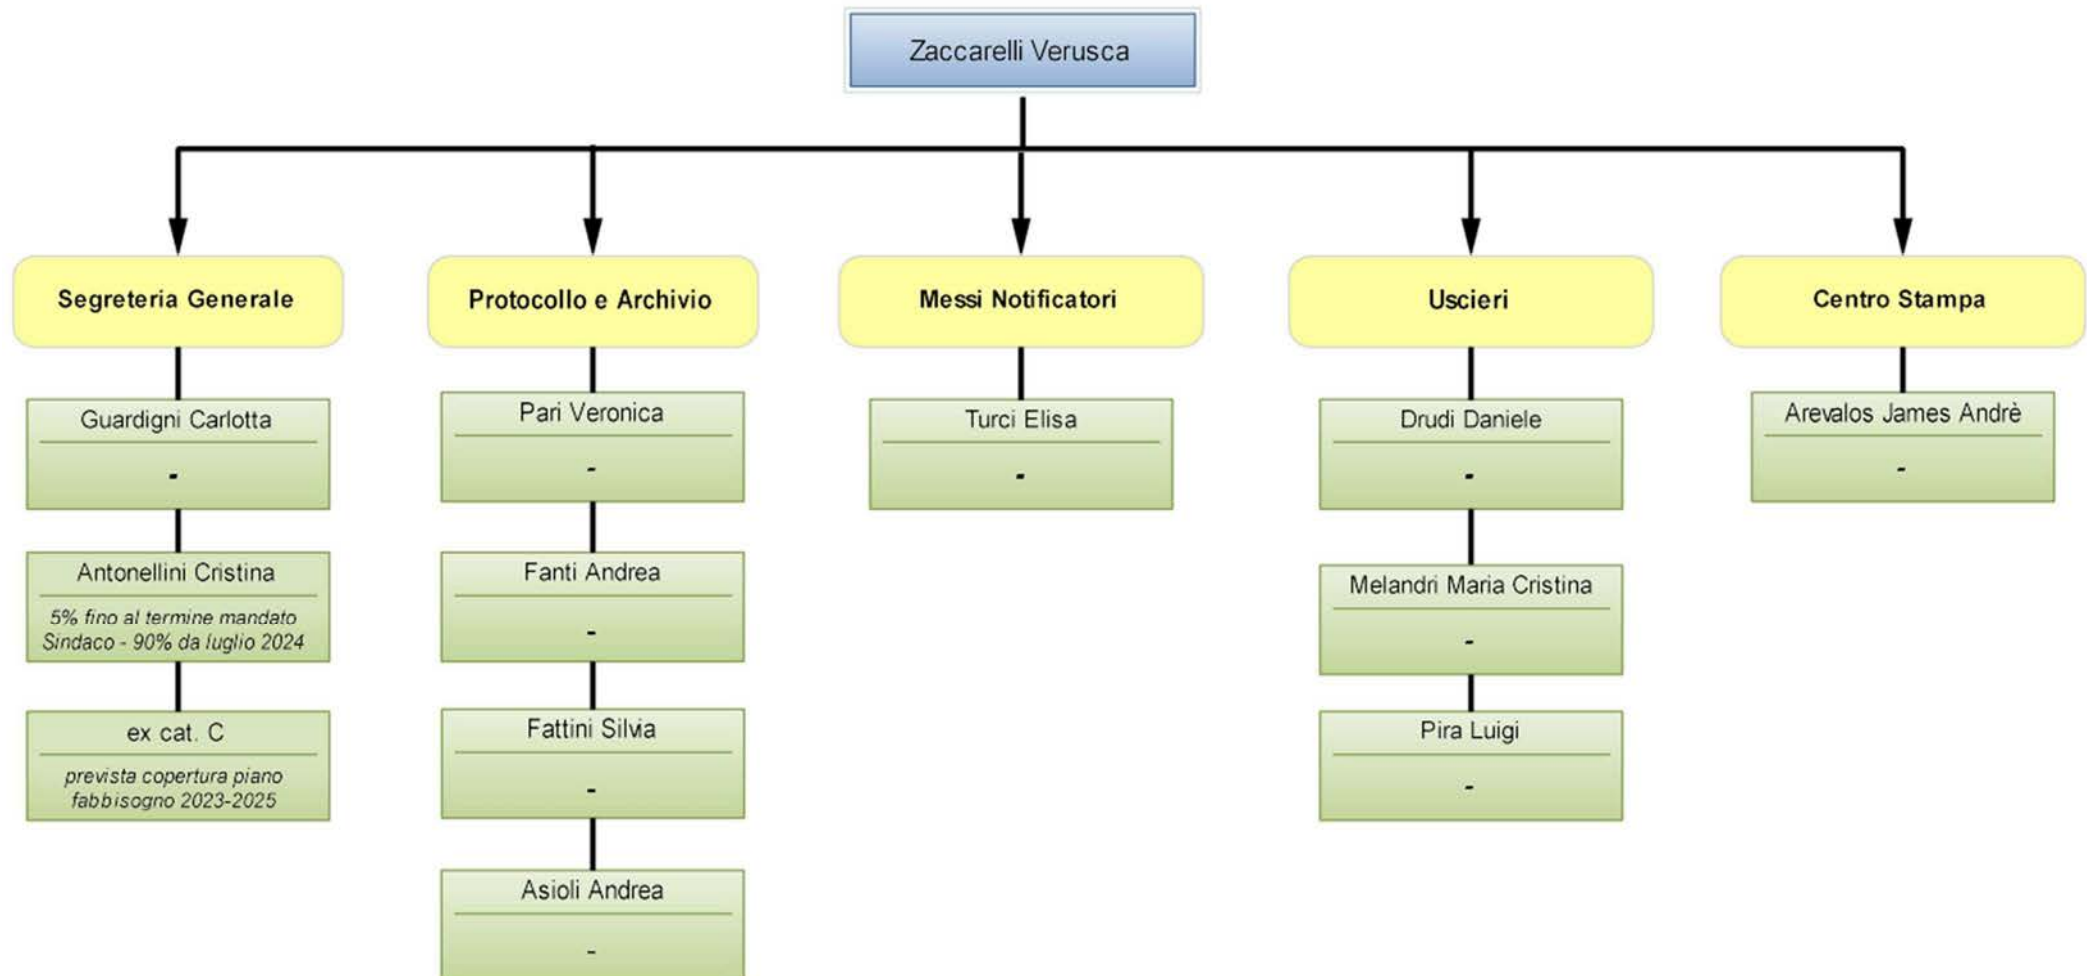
Zaccarelli Verusca

Segreteria Generale

Guardigni Carlotta
-

Antonellini Cristina
5% fino al termine mandato Sindaco - 90% da luglio 2024

ex cat. C
prevista copertura piano fabbisogno 2023-2025

Protocollo e Archivio

Pari Veronica
-

Fanti Andrea
-

Fattini Silvia
-

Asioli Andrea
-

Messi Notificatori

Turci Elisa
-

Uscieri

Drudi Daniele
-

Melandri Maria Cristina
-

Pira Luigi
-

Centro Stampa

Arevalos James Andrè
-